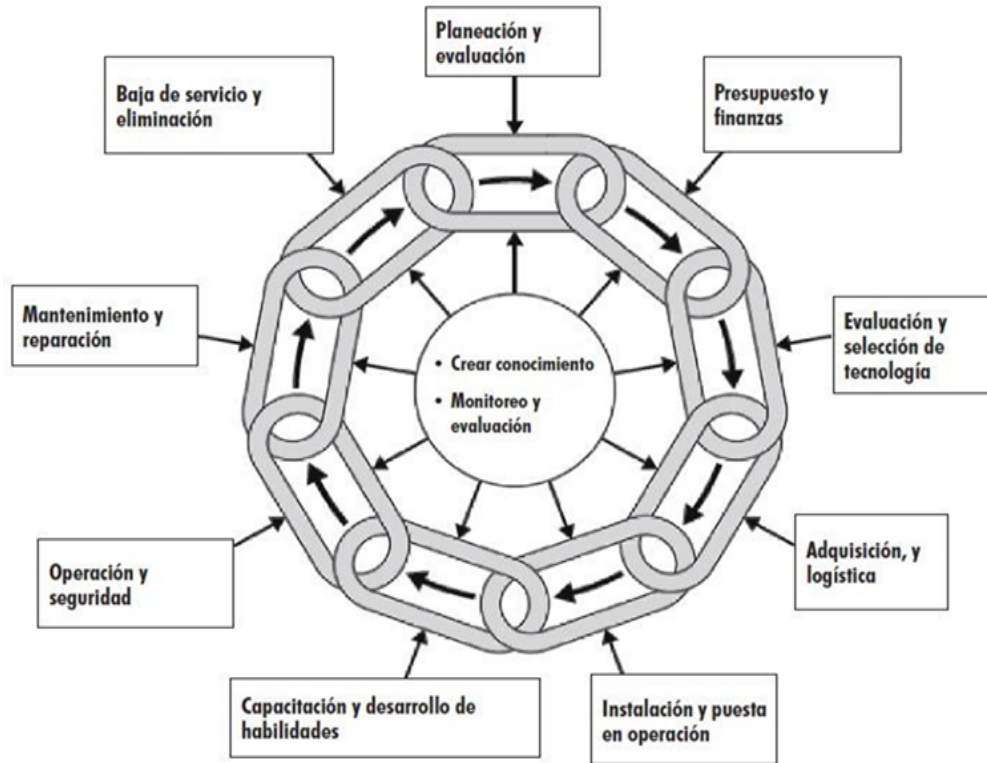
Planeación y evaluación

Baja de servicio y eliminación

Presupuesto y finanzas

Mantenimiento y reparación

• Crear conocimiento
• Monitoreo y evaluación

Evaluación y selección de tecnología

Adquisición, y logística

Operación y seguridad

Capacitación y desarrollo de habilidades

Instalación y puesta en operación